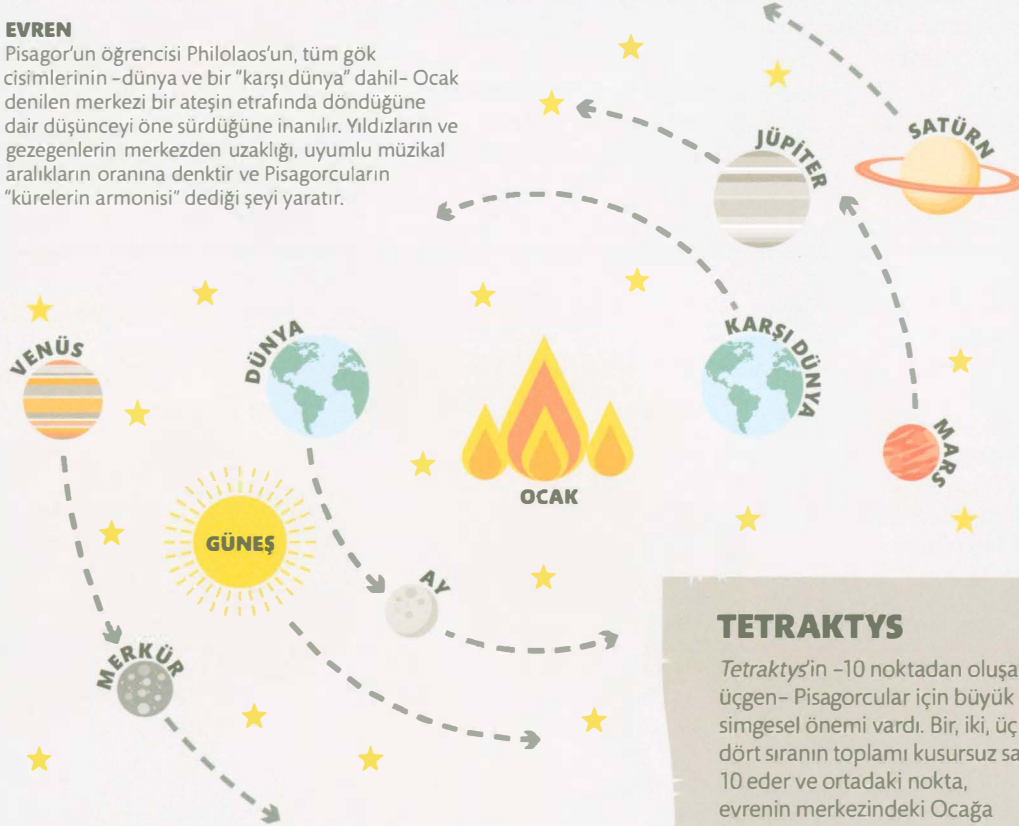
EVREN
Pisagor'un öğrencisi Philolaos'un, tüm gök cisimlerinin -dünya ve bir "karşı dünya" dahil- Ocak denilen merkezi bir ateşin etrafında döndüğüne dair düşünceyi öne sürdüğüne inanılır. Yıldızların ve gezegenlerin merkezden uzaklığı, uyumlu müzikal aralıkların oranına denktir ve Pisagorcuların "kürelerin armonisi" dediği şeyi yaratır.

SATÜRN

JÜPİTER

KARŞI DÜNYA

MARS

VENÜS

DÜNYA

OCAK

GÜNEŞ

AY

MERKÜR

TETRAKTYS

Tetraktys'in -10 noktadan oluşa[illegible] üçgen- Pisagorcular için büyük simgesel önemi vardı. Bir, iki, üç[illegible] dört sıranın toplamı kusursuz sa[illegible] 10 eder ve ortadaki nokta, evrenin merkezindeki Ocağa